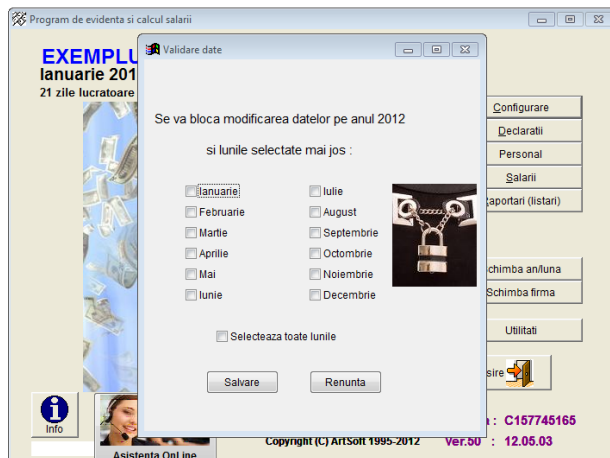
Program de evidenta si calcul salarii

EXEMPLU
Ianuarie 201
21 zile lucratoare

Validare date

Se va bloca modificarea datelor pe anul 2012

si lunile selectate mai jos :

Ianuarie
Februarie
Martie
Aprilie
Mai
Iunie
Iulie
August
Septembrie
Octombrie
Noiembrie
Decembrie

Selecteaza toate lunile

Salvare
Renunta

Configurare
Declaratii
Personal
Salarii
Raportari (listari)
Schimba an/luna
Schimba firma
Utilitati
Iesire

Info
Asistenta OnLine

Copyright (C) ArtSoft 1995-2012
n : C157745165
Ver.50 : 12.05.03